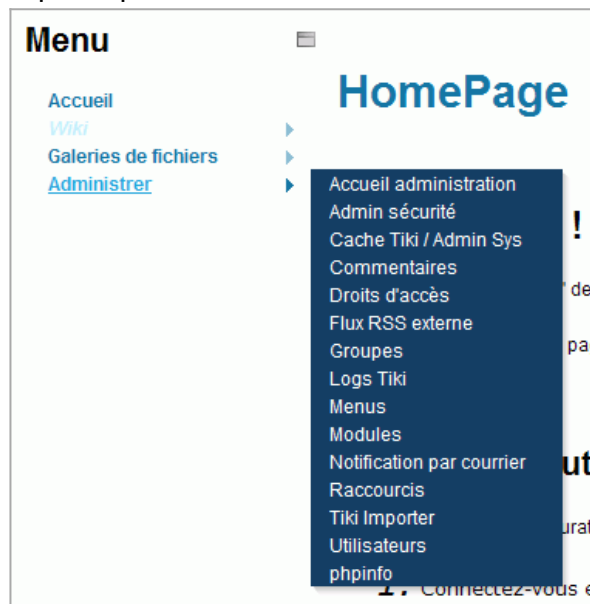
Menu

Accueil
Wiki
Galeries de fichiers
Administrer

HomePage

Accueil administration
Admin sécurité
Cache Tiki / Admin Sys
Commentaires
Droits d'accès
Flux RSS externe
Groupes
Logs Tiki
Menus
Modules
Notification par courrier
Raccourcis
Tiki Importer
Utilisateurs
phpinfo

!
" de
pa
ut
urat
1. Connectez-vous e